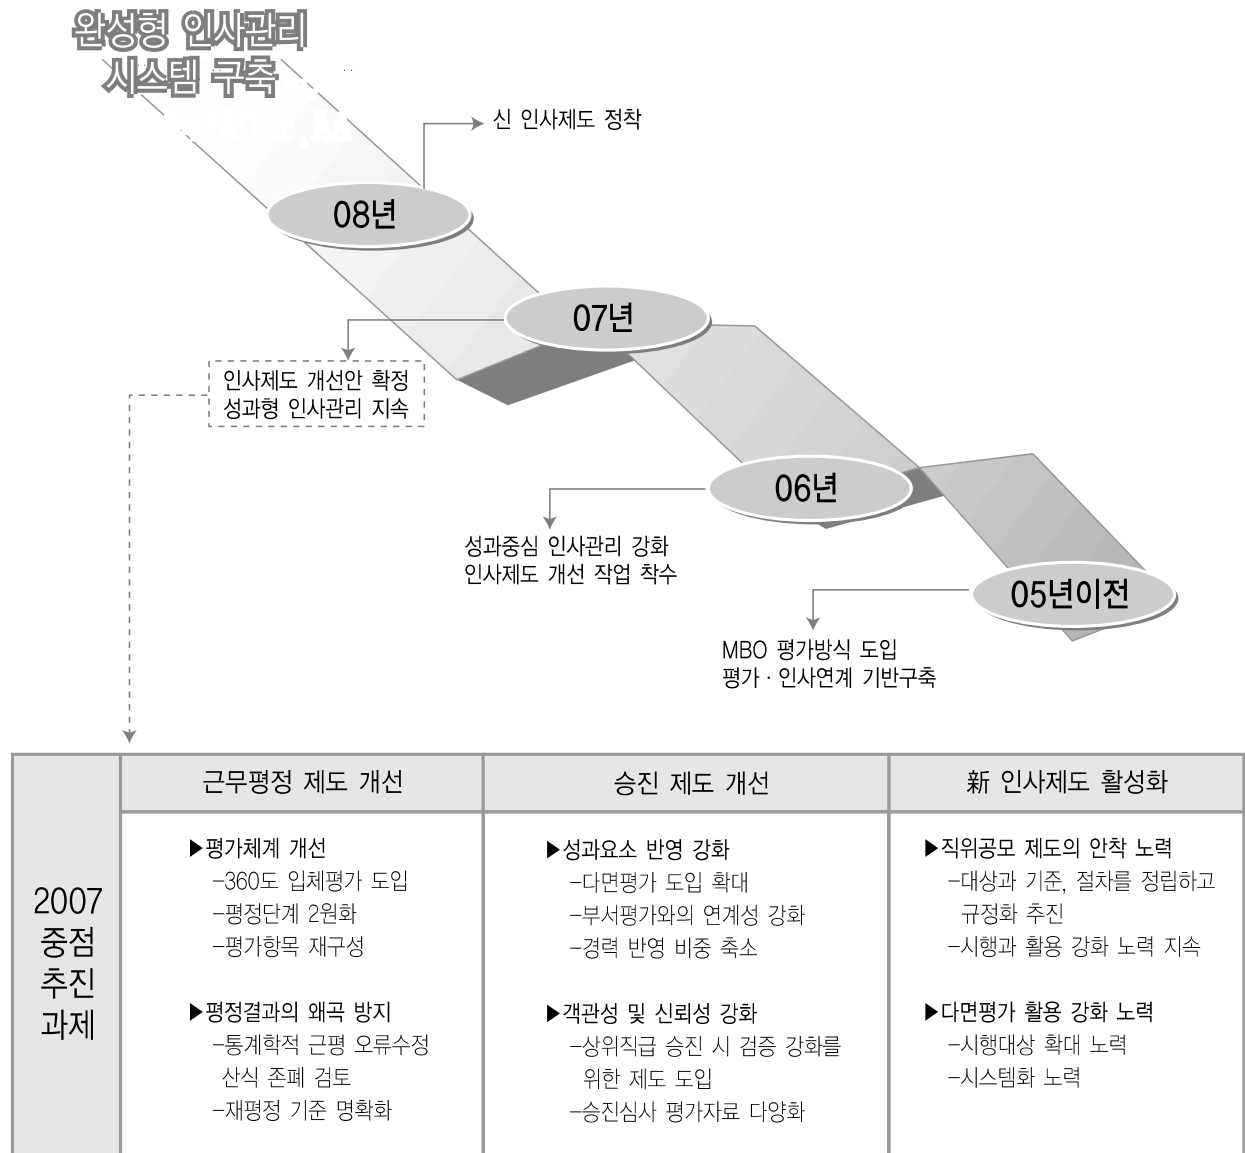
완성형 인사관리 시스템 구축

신 인사제도 정착

08년

07년

인사제도 개선안 확정
성과형 인사관리 지속

06년

성과중심 인사관리 강화
인사제도 개선 작업 착수

05년이전

MBO 평가방식 도입
평가 · 인사연계 기반구축

| 2007 중점 추진 과제 | 근무평정 제도 개선 | 승진 제도 개선 | 新 인사제도 활성화 |
|---|---|---|---|
| | ▶평가체계 개선<br>–360도 입체평가 도입<br>–평정단계 2원화<br>–평가항목 재구성<br><br>▶평정결과의 왜곡 방지<br>–통계학적 근평 오류수정 산식 존폐 검토<br>–재평정 기준 명확화 | ▶성과요소 반영 강화<br>–다면평가 도입 확대<br>–부서평가와의 연계성 강화<br>–경력 반영 비중 축소<br><br>▶객관성 및 신뢰성 강화<br>–상위직급 승진 시 검증 강화를 위한 제도 도입<br>–승진심사 평가자료 다양화 | ▶직위공모 제도의 안착 노력<br>–대상과 기준, 절차를 정립하고 규정화 추진<br>–시행과 활용 강화 노력 지속<br><br>▶다면평가 활용 강화 노력<br>–시행대상 확대 노력<br>–시스템화 노력 |